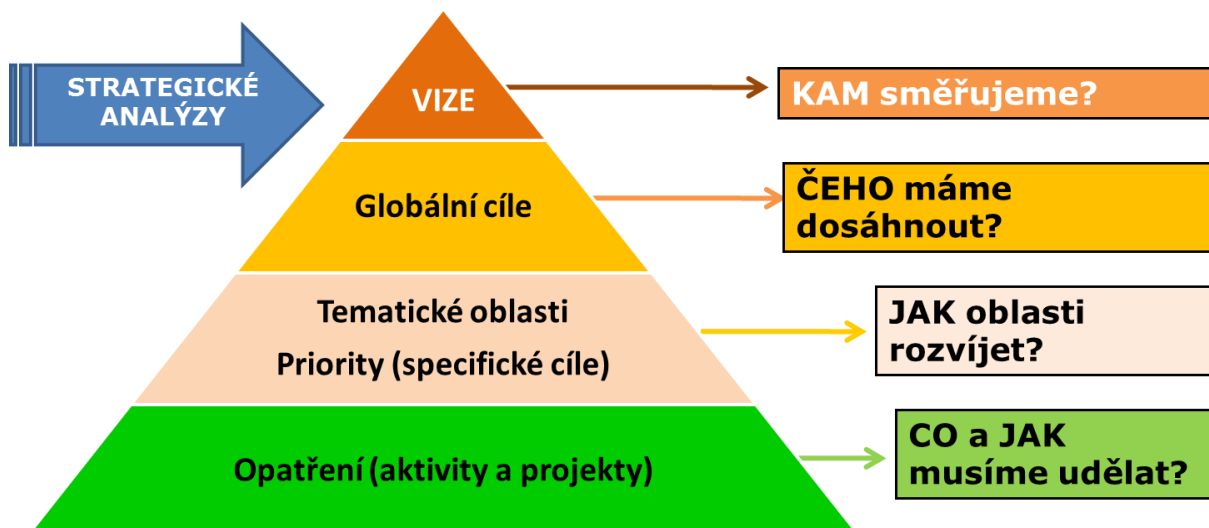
STRATEGICKÉ ANALÝZY

VIZE

KAM směřujeme?

Globální cíle

ČEHO máme dosáhnout?

Tematické oblasti

Priority (specifické cíle)

JAK oblasti rozvíjet?

Opatření (aktivity a projekty)

CO a JAK musíme udělat?